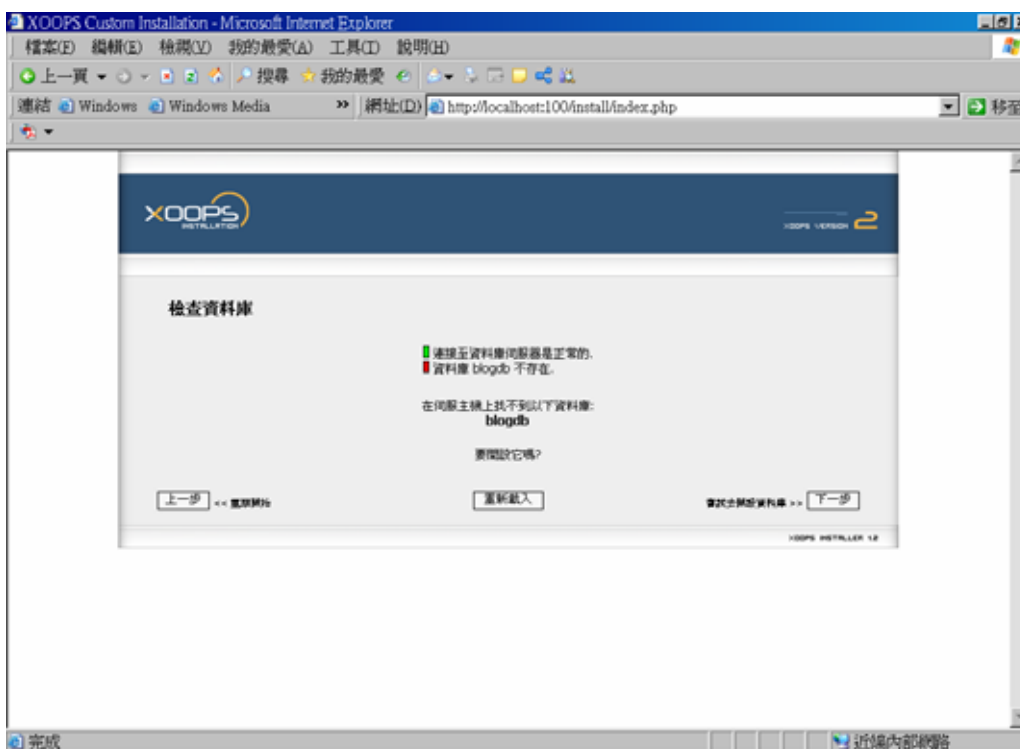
XOOPS Custom Installation - Microsoft Internet Explorer

檔案(F) 編輯(E) 檢視(V) 我的最愛(A) 工具(T) 說明(H)

上一頁 搜尋 我的最愛

連結 Windows Windows Media » 網址(D) http://localhost:100/install/index.php 移至

XOOPS INSTALLATION

XOOPS VERSION 2

檢查資料庫

連接至資料庫伺服器是正常的.
資料庫 blogdb 不存在.

在伺服主機上找不到以下資料庫:
blogdb

要開設它嗎?

上一步 << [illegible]

重新載入

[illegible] >> 下一步

XOOPS INSTALLER 1.2

完成

近端內部網路